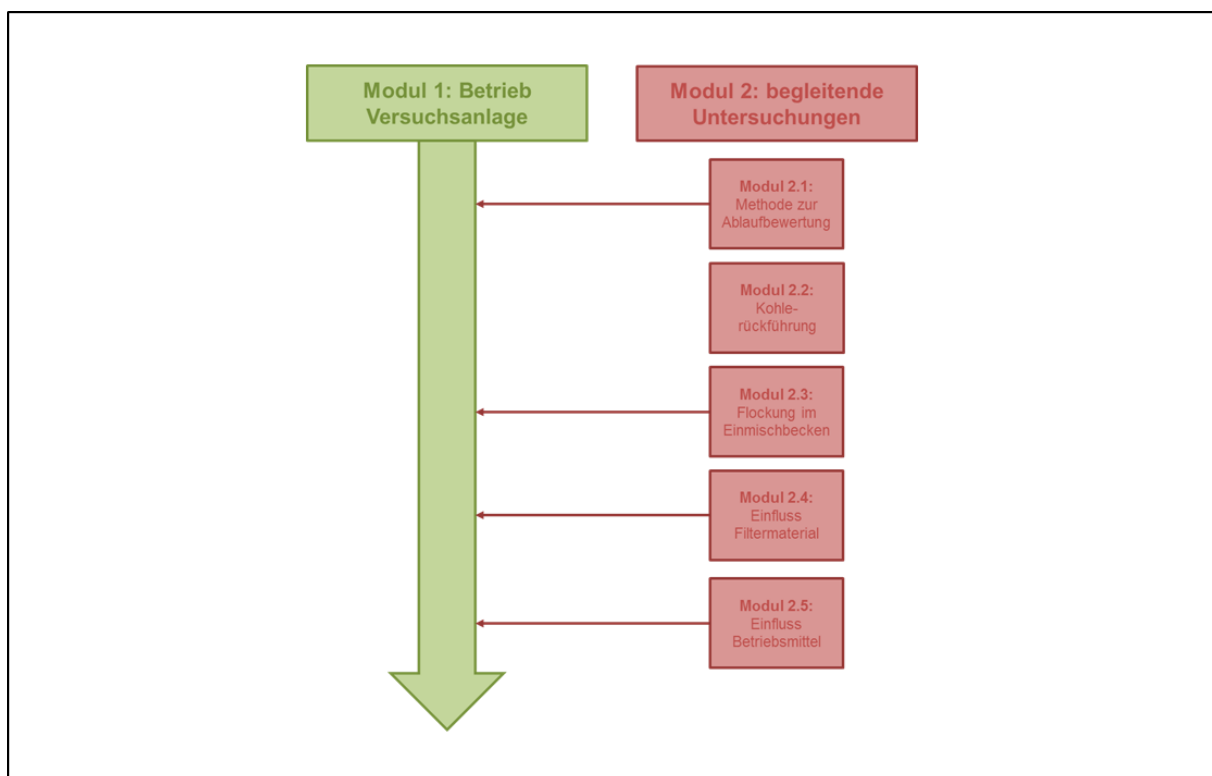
Modul 1: Betrieb Versuchsanlage

Modul 2: begleitende Untersuchungen

Modul 2.1: Methode zur Ablaufbewertung

Modul 2.2: Kohlerückführung

Modul 2.3: Flockung im Einmischbecken

Modul 2.4: Einfluss Filtermaterial

Modul 2.5: Einfluss Betriebsmittel